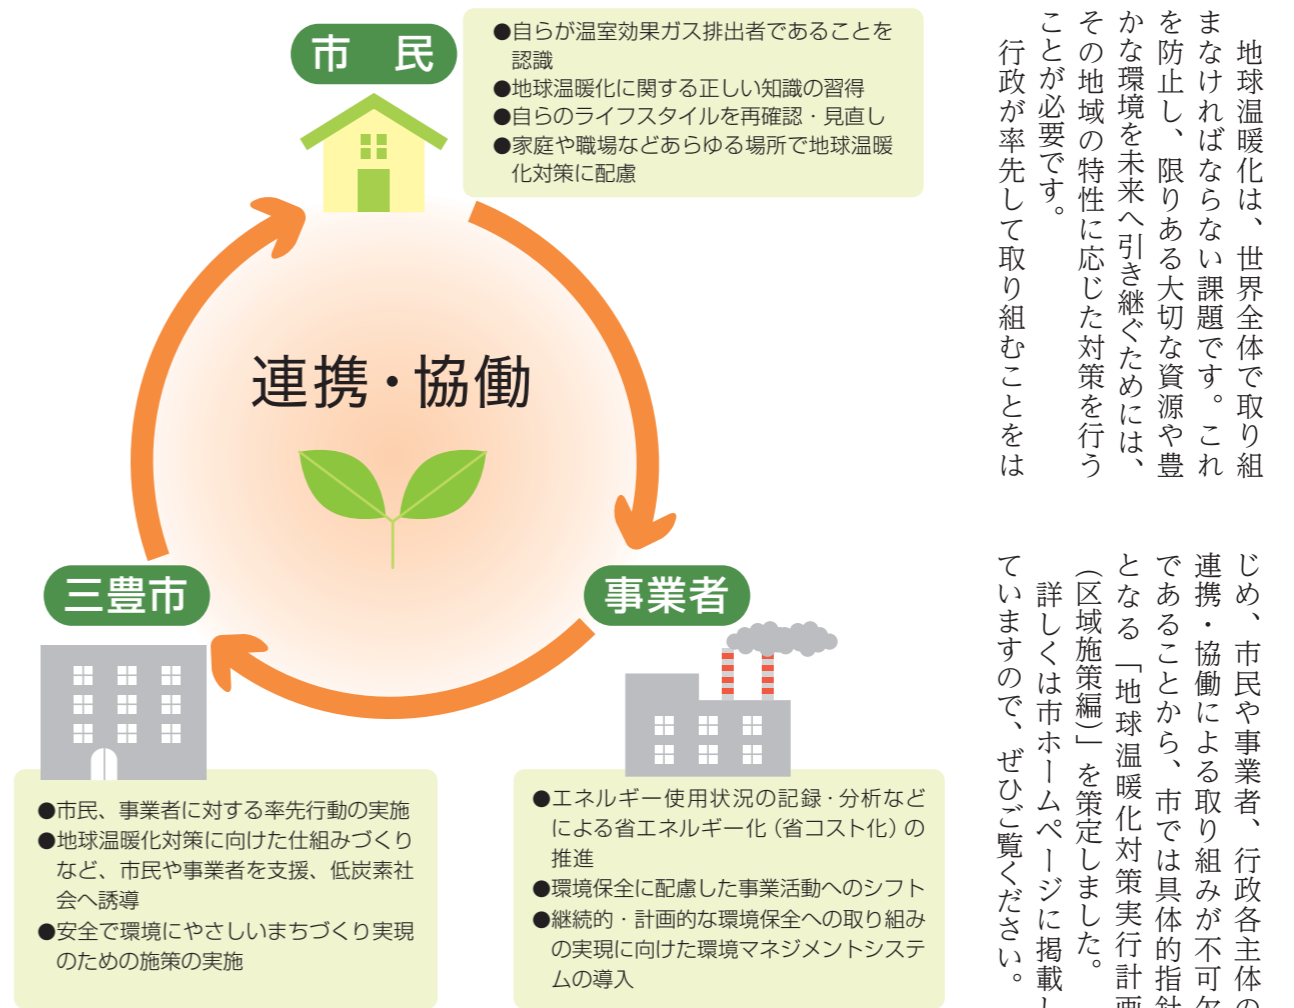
市民

●自らが温室効果ガス排出者であることを認識
●地球温暖化に関する正しい知識の習得
●自らのライフスタイルを再確認・見直し
●家庭や職場などあらゆる場所で地球温暖化対策に配慮

連携・協働

三豊市

事業者

●市民、事業者に対する率先行動の実施
●地球温暖化対策に向けた仕組みづくりなど、市民や事業者を支援、低炭素社会へ誘導
●安全で環境にやさしいまちづくり実現のための施策の実施

●エネルギー使用状況の記録・分析などによる省エネルギー化（省コスト化）の推進
●環境保全に配慮した事業活動へのシフト
●継続的・計画的な環境保全への取り組みの実現に向けた環境マネジメントシステムの導入

地球温暖化は、世界全体で取り組まなければならない課題です。これを防止し、限りある大切な資源や豊かな環境を未来へ引き継ぐためには、その地域の特性に応じた対策を行うことが必要です。

行政が率先して取り組むことをはじめ、市民や事業者、行政各主体の連携・協働による取り組みが不可欠であることから、市では具体的指針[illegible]となる「地球温暖化対策実行計画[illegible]（区域施策編）」を策定しました。

詳しくは市ホームページに掲載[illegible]ていますので、ぜひご覧ください。